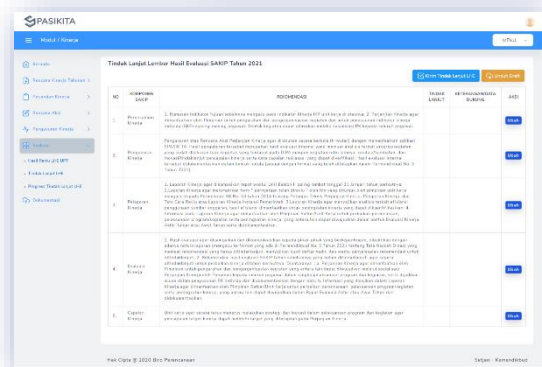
PASIKITA

Modul Kinerja

Beranda

Rencana Kinerja Tahunan

Perjanjian Kinerja

Rencana Aksi

Pengukuran Kinerja

Evaluasi

Hasil Evaluasi AKIP

Tindak Lanjut LHE

Progres Tindak Lanjut LHE

Dokumentasi

Tindak Lanjut Lembar Hasil Evaluasi SAKIP Tahun 2021

Kirim Tindak Lanjut LHE

Unduh Draft

| NO | KOMPONEN SAKIP | REKOMENDASI | TINDAK LANJUT | KETERANGAN/MEDIA DUKUNG | AKSI |
|---|---|---|---|---|---|
| 1. | Perencanaan Kinerja | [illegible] | | | Ubah |
| 2. | Pengukuran Kinerja | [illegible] | | | Ubah |
| 3. | Pelaporan Kinerja | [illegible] | | | Ubah |
| 4. | Evaluasi Kinerja | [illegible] | | | Ubah |
| 5. | Capaian Kinerja | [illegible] | | | Ubah |

Hak Cipta © 2020 Biro Perencanaan

Setjen - Kemendikbud